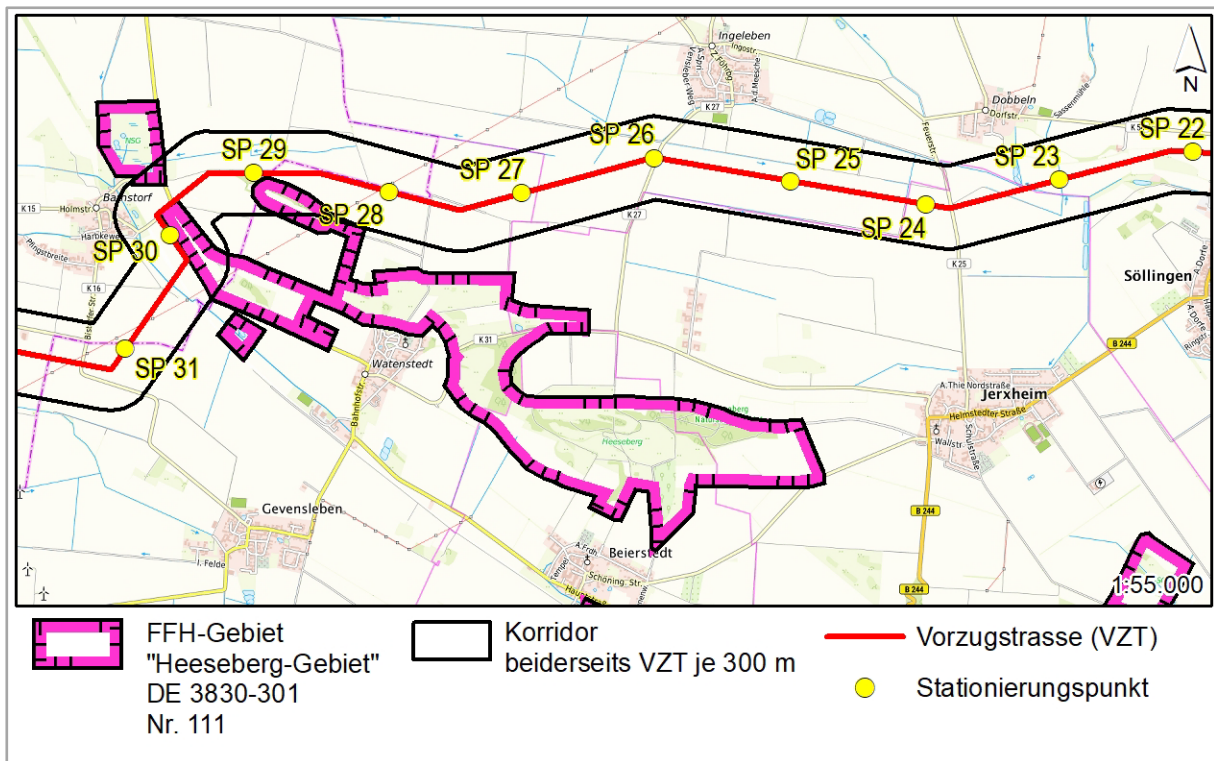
N

Ingeleben
Ingostr.
K 27
Dobbeln
Dorfstr.
SP 22
SP 23
SP 24
SP 25
SP 26
SP 27
SP 28
SP 29
SP 30
SP 31
NSG
Barnstorf
Holmstr.
K 15
K 16
Harbkeweg
Pfingstbreite
K 27
K 25
Söllingen
K 31
Watenstedt
Bahnhofstr.
Heeseberg
B 244
A. Thie Nordstraße
Jerxheim
Helmstedter Straße
Wallstr.
Schulstraße
Gevensleben
Beierstedt
Schöning Str.
B 244
1:55.000

FFH-Gebiet "Heeseberg-Gebiet" DE 3830-301 Nr. 111

Korridor beiderseits VZT je 300 m

Vorzugstrasse (VZT)

Stationierungspunkt